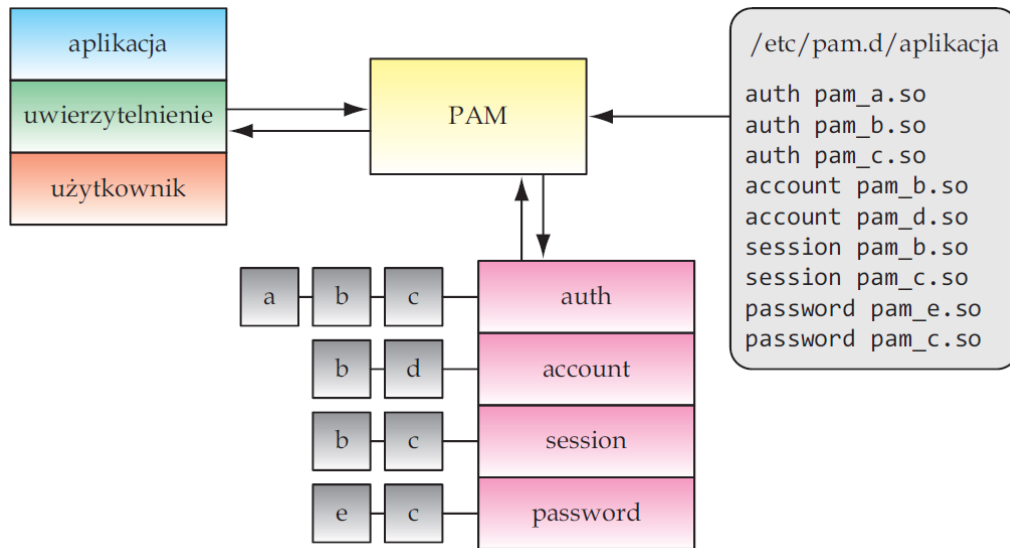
aplikacja

uwierzytelnienie

użytkownik

PAM

/etc/pam.d/aplikacja

auth pam_a.so
auth pam_b.so
auth pam_c.so
account pam_b.so
account pam_d.so
session pam_b.so
session pam_c.so
password pam_e.so
password pam_c.so

a b c auth

b d account

b c session

e c password